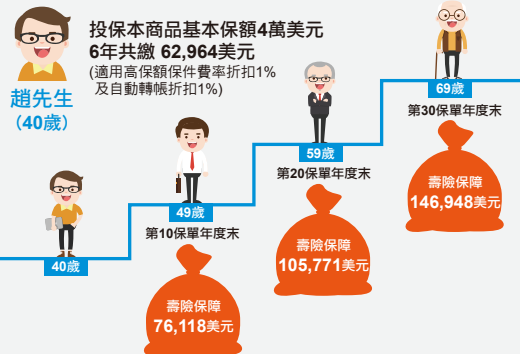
趙先生
(40歲)

投保本商品基本保額4萬美元
6年共繳 62,964美元
(適用高保額保件費率折扣1%
及自動轉帳折扣1%)

40歲

49歲
第10保單年度末
壽險保障
76,118美元

59歲
第20保單年度末
壽險保障
105,771美元

69歲
第30保單年度末
壽險保障
146,948美元